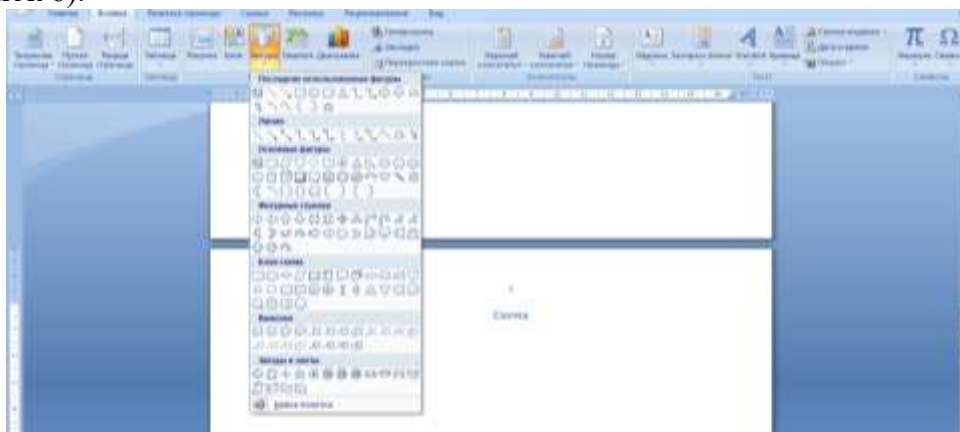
Главная Вставка Разметка страницы Ссылки Рассылки Рецензирование Вид

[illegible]

Последние использованные фигуры

Линии

Основные фигуры

Фигурные стрелки

Блок-схема

Выноски

Звезды и ленты

Новое полотно

Схема